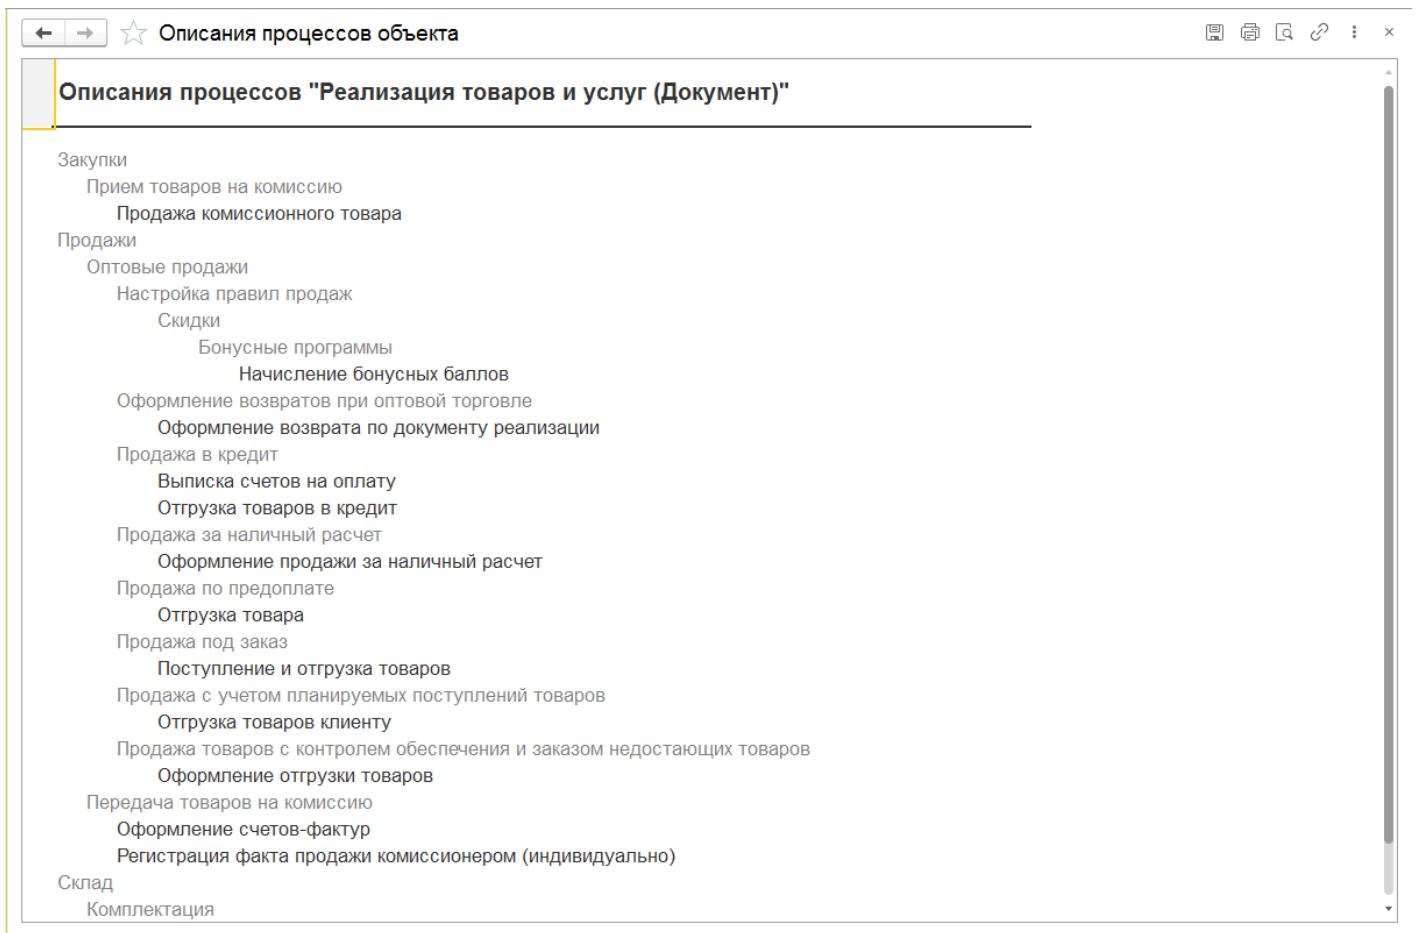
Описания процессов объекта

Описания процессов "Реализация товаров и услуг (Документ)"

Закупки
Прием товаров на комиссию
Продажа комиссионного товара
Продажи
Оптовые продажи
Настройка правил продаж
Скидки
Бонусные программы
Начисление бонусных баллов
Оформление возвратов при оптовой торговле
Оформление возврата по документу реализации
Продажа в кредит
Выписка счетов на оплату
Отгрузка товаров в кредит
Продажа за наличный расчет
Оформление продажи за наличный расчет
Продажа по предоплате
Отгрузка товара
Продажа под заказ
Поступление и отгрузка товаров
Продажа с учетом планируемых поступлений товаров
Отгрузка товаров клиенту
Продажа товаров с контролем обеспечения и заказом недостающих товаров
Оформление отгрузки товаров
Передача товаров на комиссию
Оформление счетов-фактур
Регистрация факта продажи комиссионером (индивидуально)
Склад
Комплектация